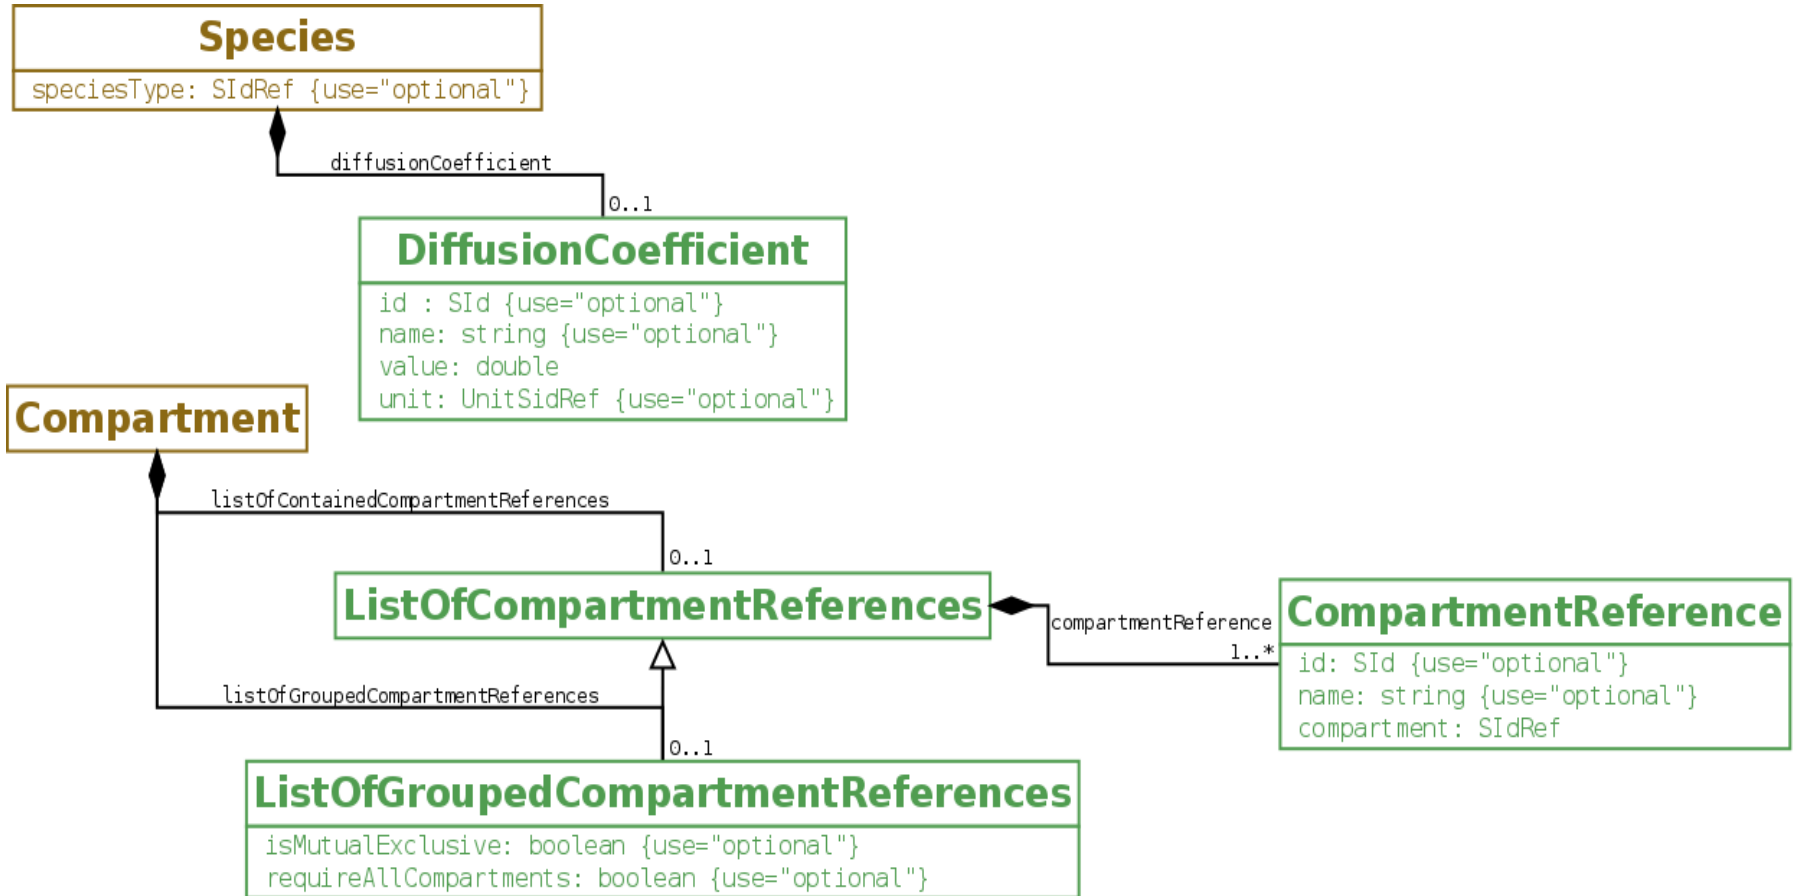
Species

speciesType: SIdRef {use="optional"}

diffusionCoefficient

0..1

DiffusionCoefficient

id : SId {use="optional"}
name: string {use="optional"}
value: double
unit: UnitSidRef {use="optional"}

Compartment

listOfContainedCompartmentReferences

0..1

ListOfCompartmentReferences

compartmentReference

1..*

CompartmentReference

id: SId {use="optional"}
name: string {use="optional"}
compartment: SIdRef

listOfGroupedCompartmentReferences

0..1

ListOfGroupedCompartmentReferences

isMutualExclusive: boolean {use="optional"}
requireAllCompartments: boolean {use="optional"}